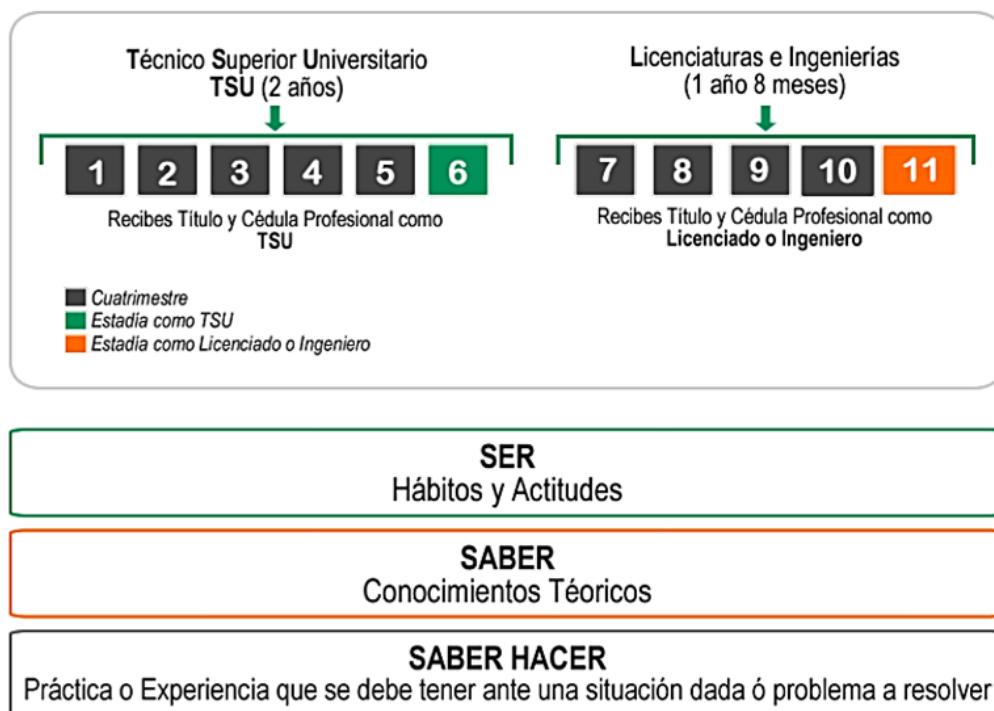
Técnico Superior Universitario
TSU (2 años)

1 2 3 4 5 6

Recibes Título y Cédula Profesional como
TSU

Licenciaturas e Ingenierías
(1 año 8 meses)

7 8 9 10 11

Recibes Título y Cédula Profesional como
Licenciado o Ingeniero

Cuatrimestre
Estadía como TSU
Estadía como Licenciado o Ingeniero

SER
Hábitos y Actitudes

SABER
Conocimientos Téoricos

SABER HACER
Práctica o Experiencia que se debe tener ante una situación dada ó problema a resolver